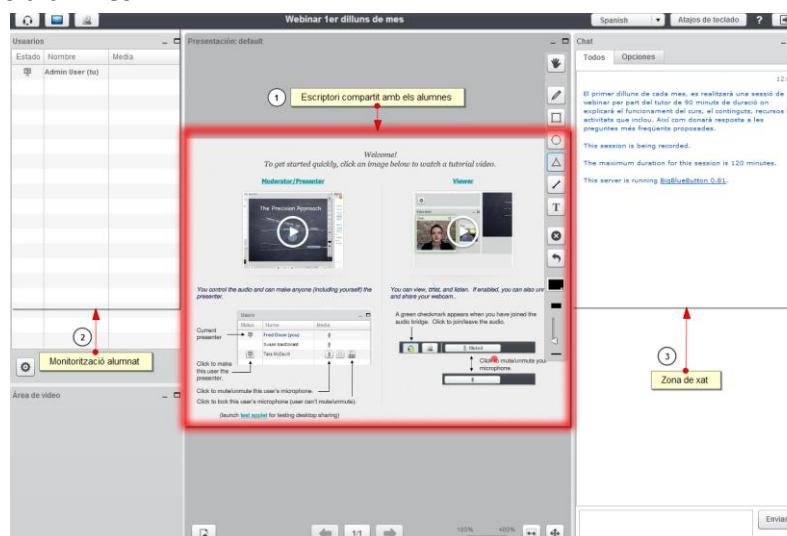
Webinar 1er dilluns de mes

Spanish

Atajos de teclado

?

Usuarios

Estado Nombre Media

Admin User (tu)

Presentación: default

1 Escriptori compartit amb els alumnes

Welcome!
To get started quickly, click an image below to watch a tutorial video.

Moderator/Presenter

The Precision Approach

Viewer

You control the audio and can make anyone (including yourself) the presenter.

You can view, chat, and listen. If enabled, you can also use and share your webcam.

Users

Status Name Media

Current presenter

Fred Dixon (you)

Susan Macdonald

Tara McDavid

Click to make this user the presenter.

Click to mute/unmute this user's microphone.

Click to lock this user's microphone (user can't mute/unmute).

(launch test applet for testing desktop sharing)

A green checkmark appears when you have joined the audio bridge. Click to join/leave the audio.

Click to mute/unmute your microphone.

2 Monitorització alumnat

Área de video

1/1

Chat

Todos Opciones

El primer dilluns de cada mes, es realitzarà una sessió de webinar per part del tutor de 90 minuts de duració on explicarà el funcionament del curs, el contingut, recursos i activitats que inclou. Així com donarà resposta a les preguntes més freqüents proposades.

This session is being recorded.

The maximum duration for this session is 120 minutes.

This server is running BigBlueButton 0.81.

3 Zona de xat

Enviar